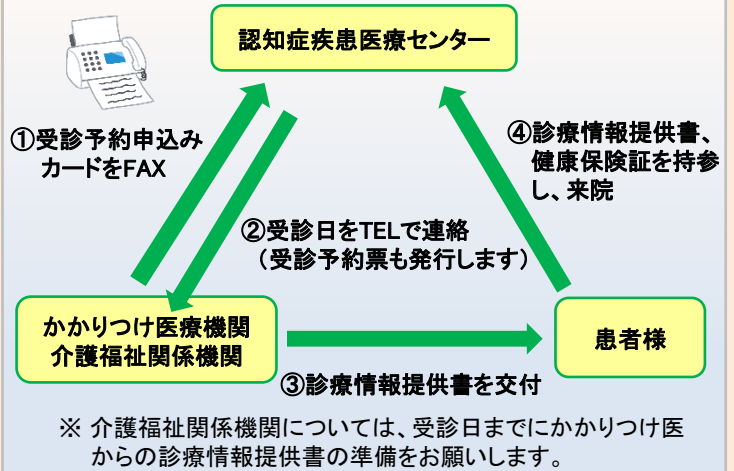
認知症疾患医療センター

①受診予約申込みカードをFAX

②受診日をTELで連絡（受診予約票も発行します）

④診療情報提供書、健康保険証を持参し、来院

かかりつけ医療機関
介護福祉関係機関

患者様

③診療情報提供書を交付

※ 介護福祉関係機関については、受診日までにかかりつけ医からの診療情報提供書の準備をお願いします。